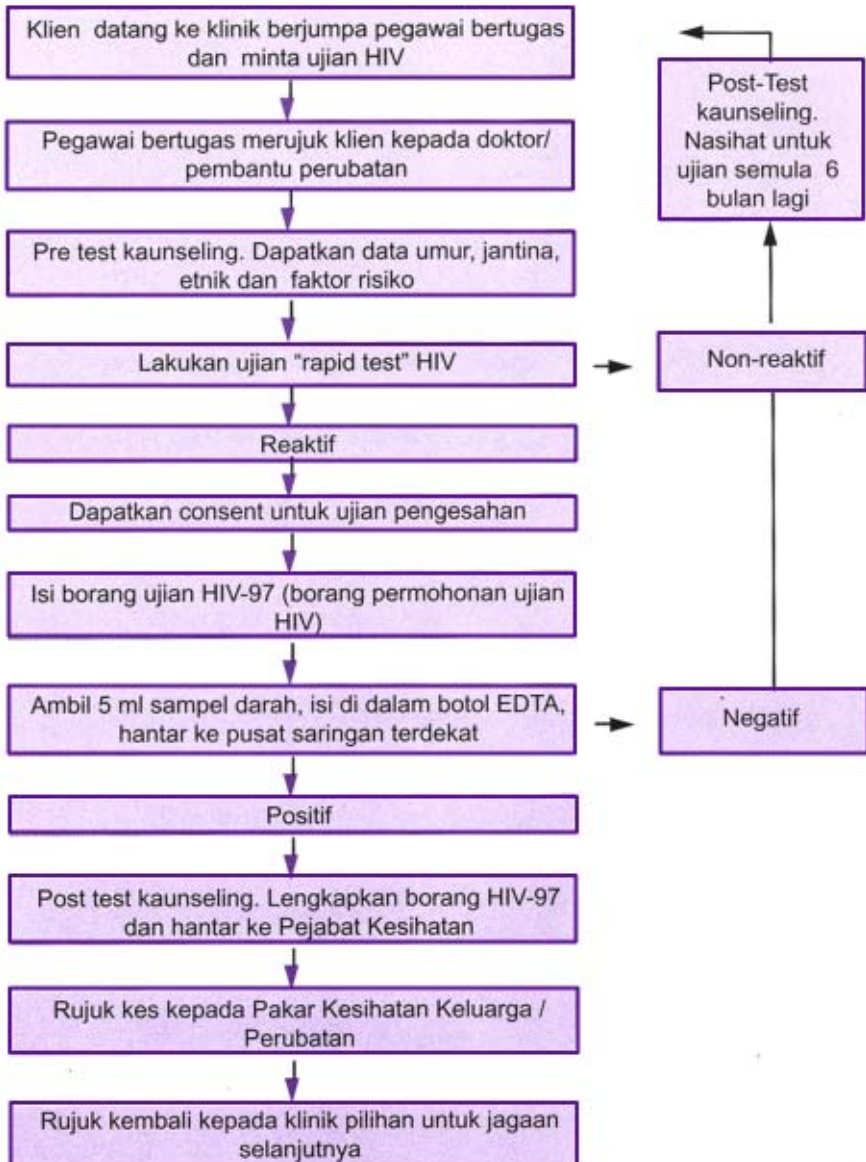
Klien datang ke klinik berjumpa pegawai bertugas dan minta ujian HIV

Pegawai bertugas merujuk klien kepada doktor/ pembantu perubatan

Pre test kaunseling. Dapatkan data umur, jantina, etnik dan faktor risiko

Lakukan ujian "rapid test" HIV

Reaktif

Dapatkan consent untuk ujian pengesahan

Isi borang ujian HIV-97 (borang permohonan ujian HIV)

Ambil 5 ml sampel darah, isi di dalam botol EDTA, hantar ke pusat saringan terdekat

Positif

Post test kaunseling. Lengkapkan borang HIV-97 dan hantar ke Pejabat Kesihatan

Rujuk kes kepada Pakar Kesihatan Keluarga / Perubatan

Rujuk kembali kepada klinik pilihan untuk jagaan selanjutnya

Post-Test kaunseling. Nasihat untuk ujian semula 6 bulan lagi

Non-reaktif

Negatif